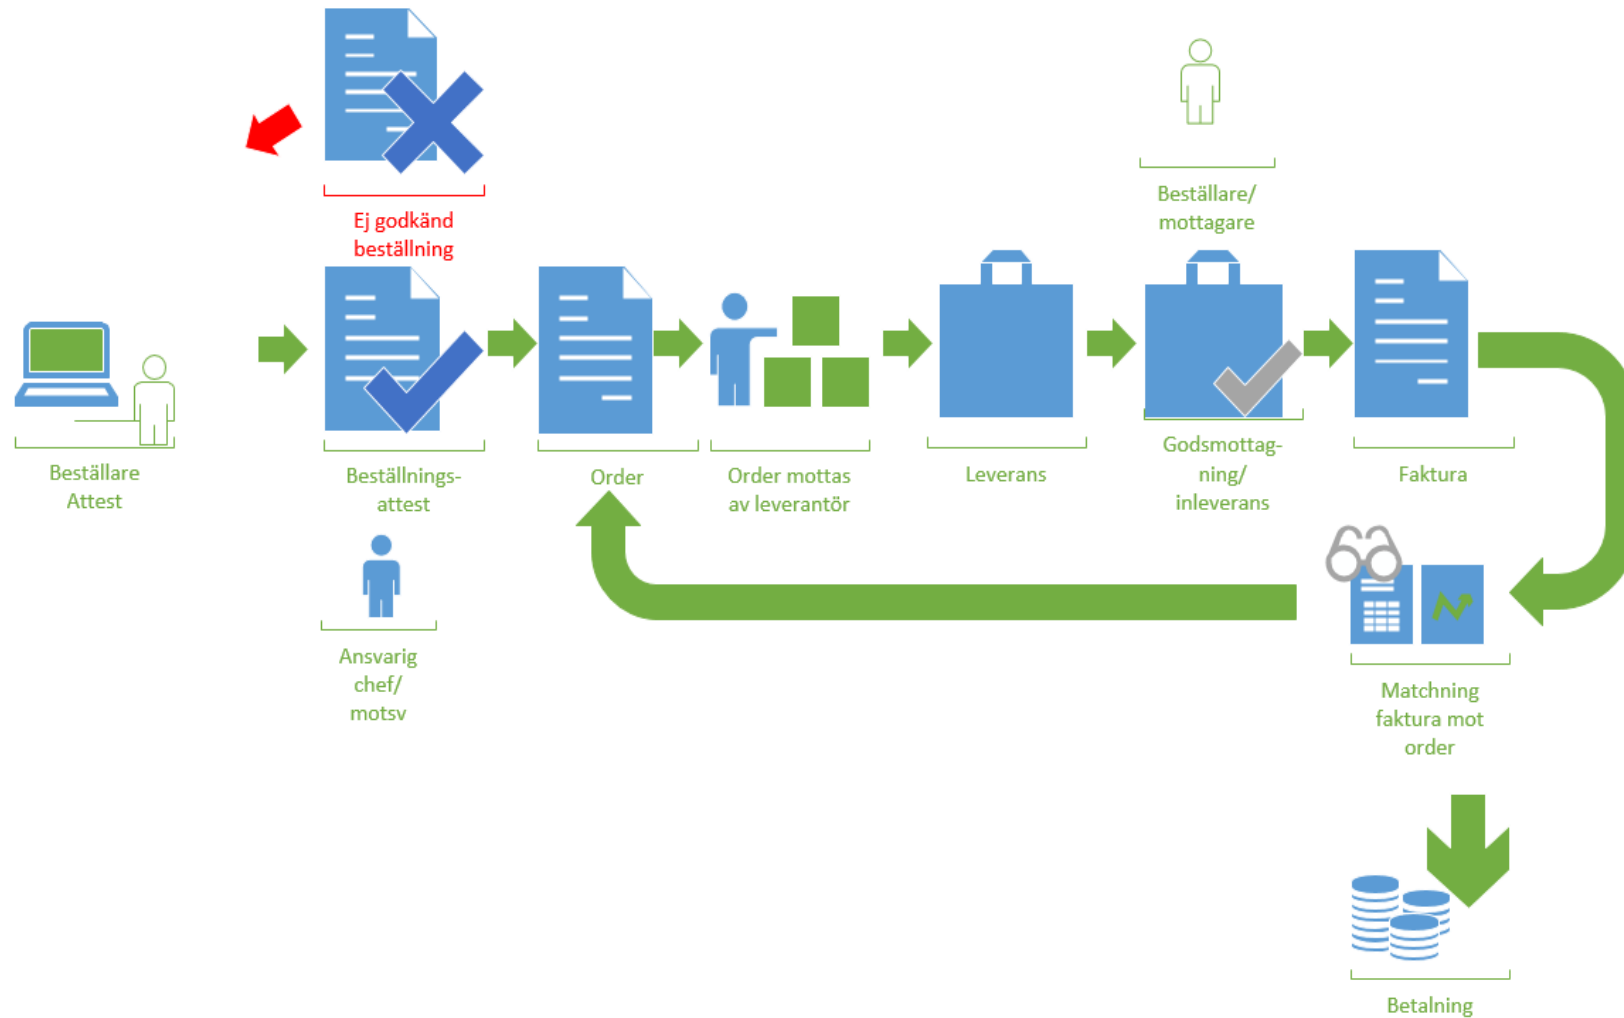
Ej godkänd beställning

Beställare/ mottagare

Beställare Attest

Beställnings-attest

Order

Order mottas av leverantör

Leverans

Godsmottag-ning/ inleverans

Faktura

Ansvarig chef/ motsv

Matchning faktura mot order

Betalning